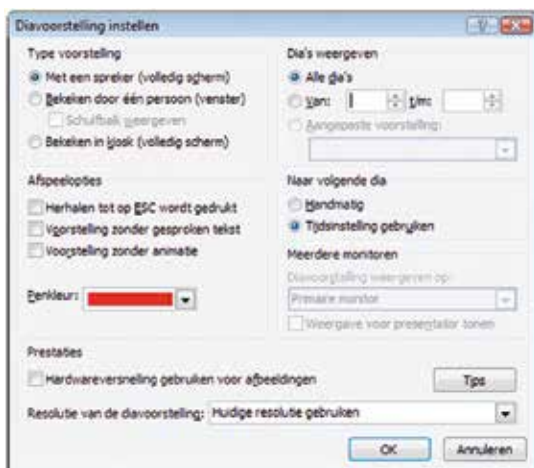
Diavoorstelling instellen

Type voorstelling
Met een spreker (volledig scherm)
Bekeken door één persoon (venster)
Schuifbalk weergeven
Bekeken in kiosk (volledig scherm)

Dia's weergeven
Alle dia's
Van: 1 t/m:
Aangepaste voorstelling:

Afspeelopties
Herhalen tot op ESC wordt gedrukt
Voorstelling zonder gesproken tekst
Voorstelling zonder animatie

Penkleur:

Naar volgende dia
Handmatig
Tijdsinstelling gebruiken

Meerdere monitoren
Diavoorstelling weergeven op:
Primaire monitor
Weergave voor presentator tonen

Prestaties
Hardwareversnelling gebruiken voor afbeeldingen
Tips
Resolutie van de diavoorstelling: Huidige resolutie gebruiken
OK
Annuleren